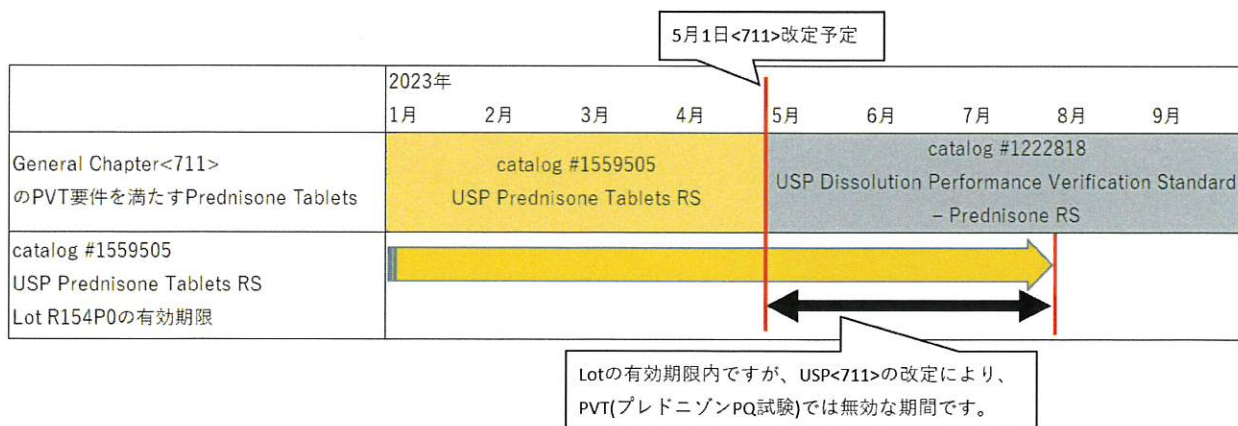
5月1日<711>改定予定

| | 2023年 1月 | 2月 | 3月 | 4月 | 5月 | 6月 | 7月 | 8月 | 9月 |
|---|---|---|---|---|---|---|---|---|---|
| General Chapter<711> のPVT要件を満たすPrednisone Tablets | catalog #1559505 USP Prednisone Tablets RS | | | | catalog #1222818 USP Dissolution Performance Verification Standard – Prednisone RS | | | | |
| catalog #1559505 USP Prednisone Tablets RS Lot R154P0の有効期限 | | | | | | | | | |

Lotの有効期限内ですが、USP<711>の改定により、PVT(プレドニゾンPQ試験)では無効な期間です。